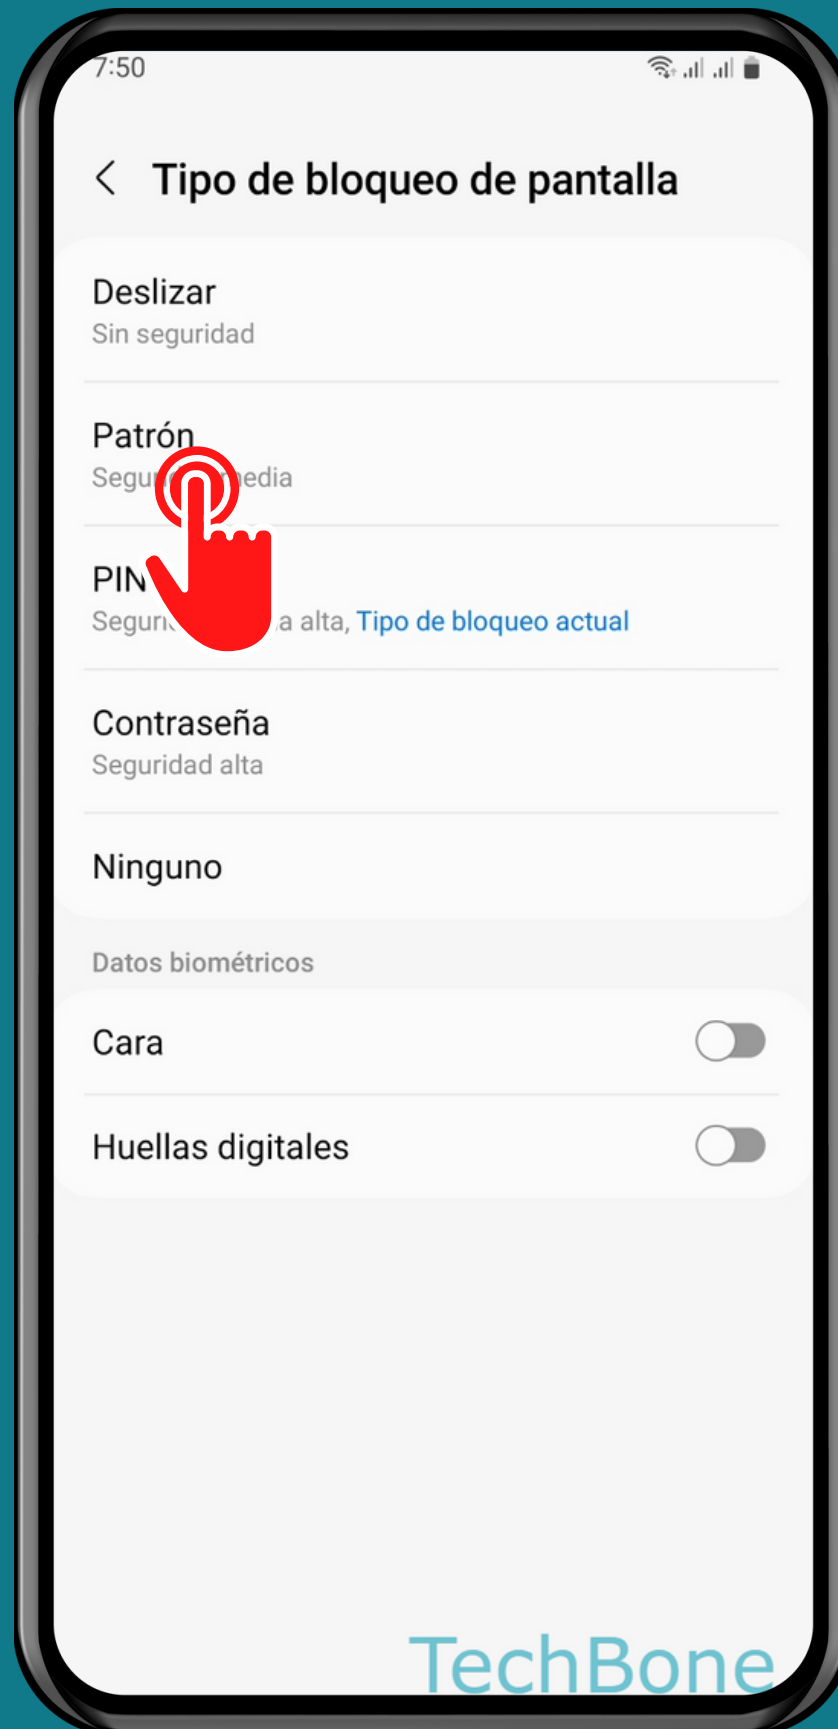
7:50

Tipo de bloqueo de pantalla

Deslizar
Sin seguridad

Patrón
Segu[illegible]edia

PIN
Seguri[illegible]a alta, Tipo de bloqueo actual

Contraseña
Seguridad alta

Ninguno

Datos biométricos

Cara

Huellas digitales

TechBone